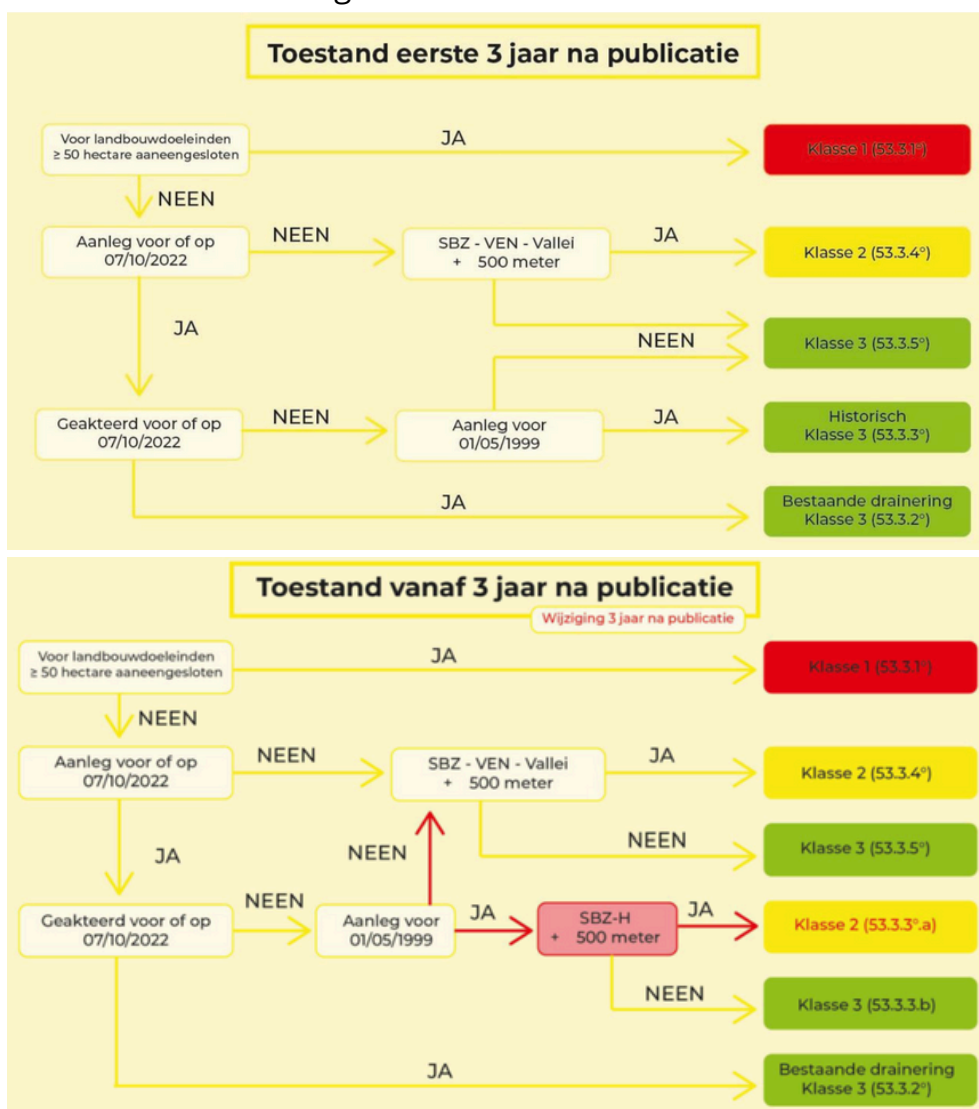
Toestand eerste 3 jaar na publicatie

Voor landbouwdoeleinden ≥ 50 hectare aaneengesloten

JA

Klasse 1 (53.3.1°)

NEEN

Aanleg voor of op 07/10/2022

NEEN

SBZ - VEN - Vallei + 500 meter

JA

Klasse 2 (53.3.4°)

JA

NEEN

Klasse 3 (53.3.5°)

Geakteerd voor of op 07/10/2022

NEEN

Aanleg voor 01/05/1999

JA

Historisch Klasse 3 (53.3.3°)

JA

Bestaande drainering Klasse 3 (53.3.2°)

Toestand vanaf 3 jaar na publicatie

Wijziging 3 jaar na publicatie

Voor landbouwdoeleinden ≥ 50 hectare aaneengesloten

JA

Klasse 1 (53.3.1°)

NEEN

Aanleg voor of op 07/10/2022

NEEN

SBZ - VEN - Vallei + 500 meter

JA

Klasse 2 (53.3.4°)

JA

NEEN

NEEN

Klasse 3 (53.3.5°)

Geakteerd voor of op 07/10/2022

NEEN

Aanleg voor 01/05/1999

JA

SBZ-H + 500 meter

JA

Klasse 2 (53.3.3°.a)

NEEN

Klasse 3 (53.3.3.b)

JA

Bestaande drainering Klasse 3 (53.3.2°)